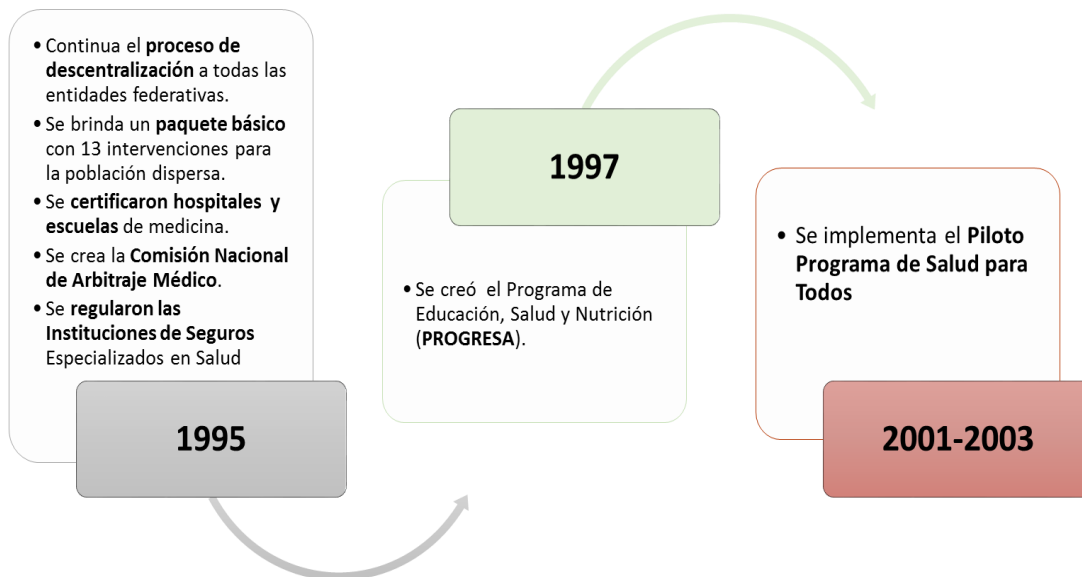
• Continua el **proceso de descentralización** a todas las entidades federativas.
• Se brinda un **paquete básico** con 13 intervenciones para la población dispersa.
• Se **certificaron hospitales y escuelas** de medicina.
• Se crea la **Comisión Nacional de Arbitraje Médico**.
• Se **regularon las Instituciones de Seguros** Especializados en Salud

1995

1997

• Se creó el Programa de Educación, Salud y Nutrición (**PROGRESA**).

• Se implementa el **Piloto Programa de Salud para Todos**

2001-2003